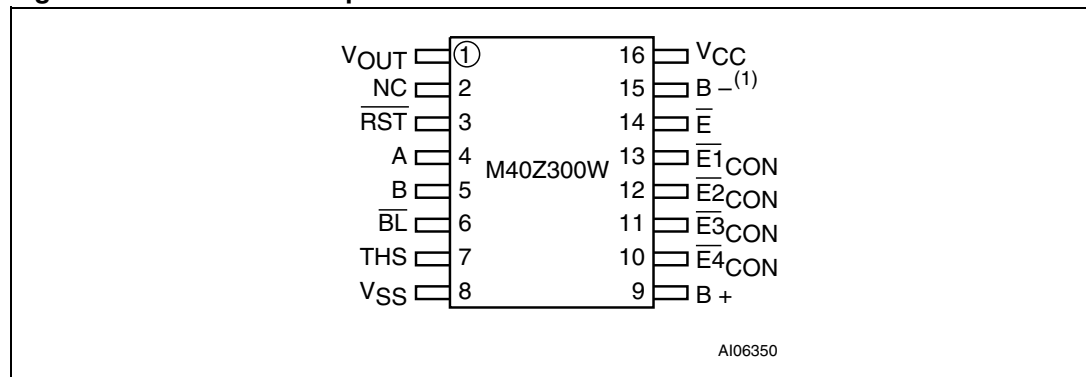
$V_{OUT}$ ① 16 $V_{CC}$
NC 2 15 $B-^{(1)}$
$\overline{RST}$ 3 14 $\overline{E}$
A 4 13 $\overline{E1}_{CON}$
M40Z300W
B 5 12 $\overline{E2}_{CON}$
$\overline{BL}$ 6 11 $\overline{E3}_{CON}$
THS 7 10 $\overline{E4}_{CON}$
$V_{SS}$ 8 9 B +

AI06350